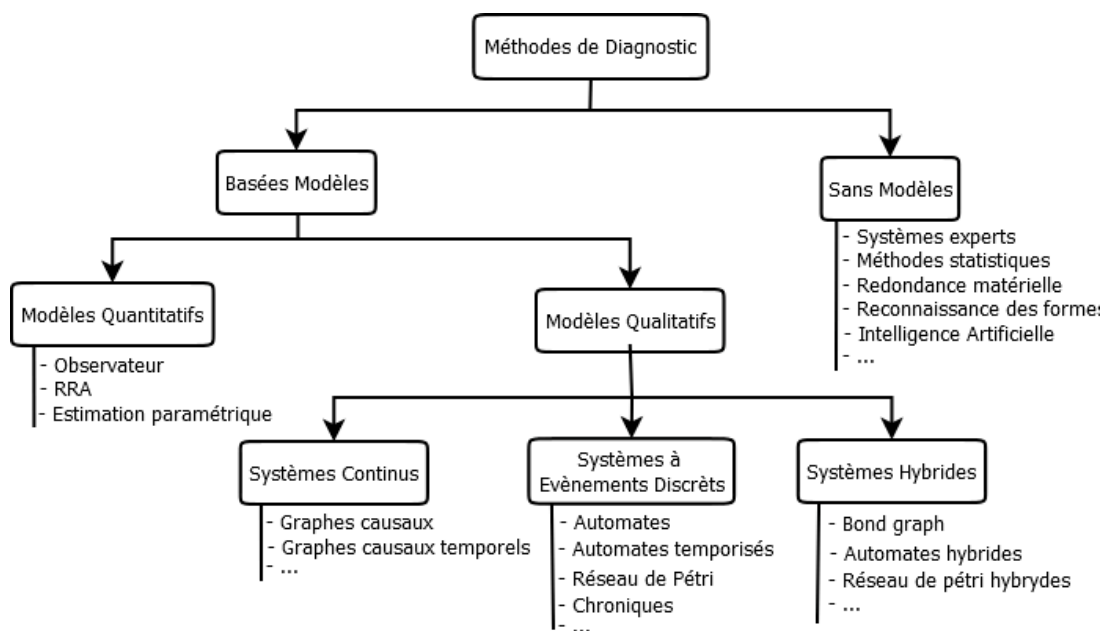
Méthodes de Diagnostic

Basées Modèles

Sans Modèles

- Systèmes experts
- Méthodes statistiques
- Redondance matérielle
- Reconnaissance des formes
- Intelligence Artificielle
- ...

Modèles Quantitatifs

- Observateur
- RRA
- Estimation paramétrique

Modèles Qualitatifs

Systèmes Continus

- Graphes causaux
- Graphes causaux temporels
- ...

Systèmes à Evènements Discrèts

- Automates
- Automates temporisés
- Réseau de Pétri
- Chroniques
- ...

Systèmes Hybrides

- Bond graph
- Automates hybrides
- Réseau de pétri hybrydes
- ...